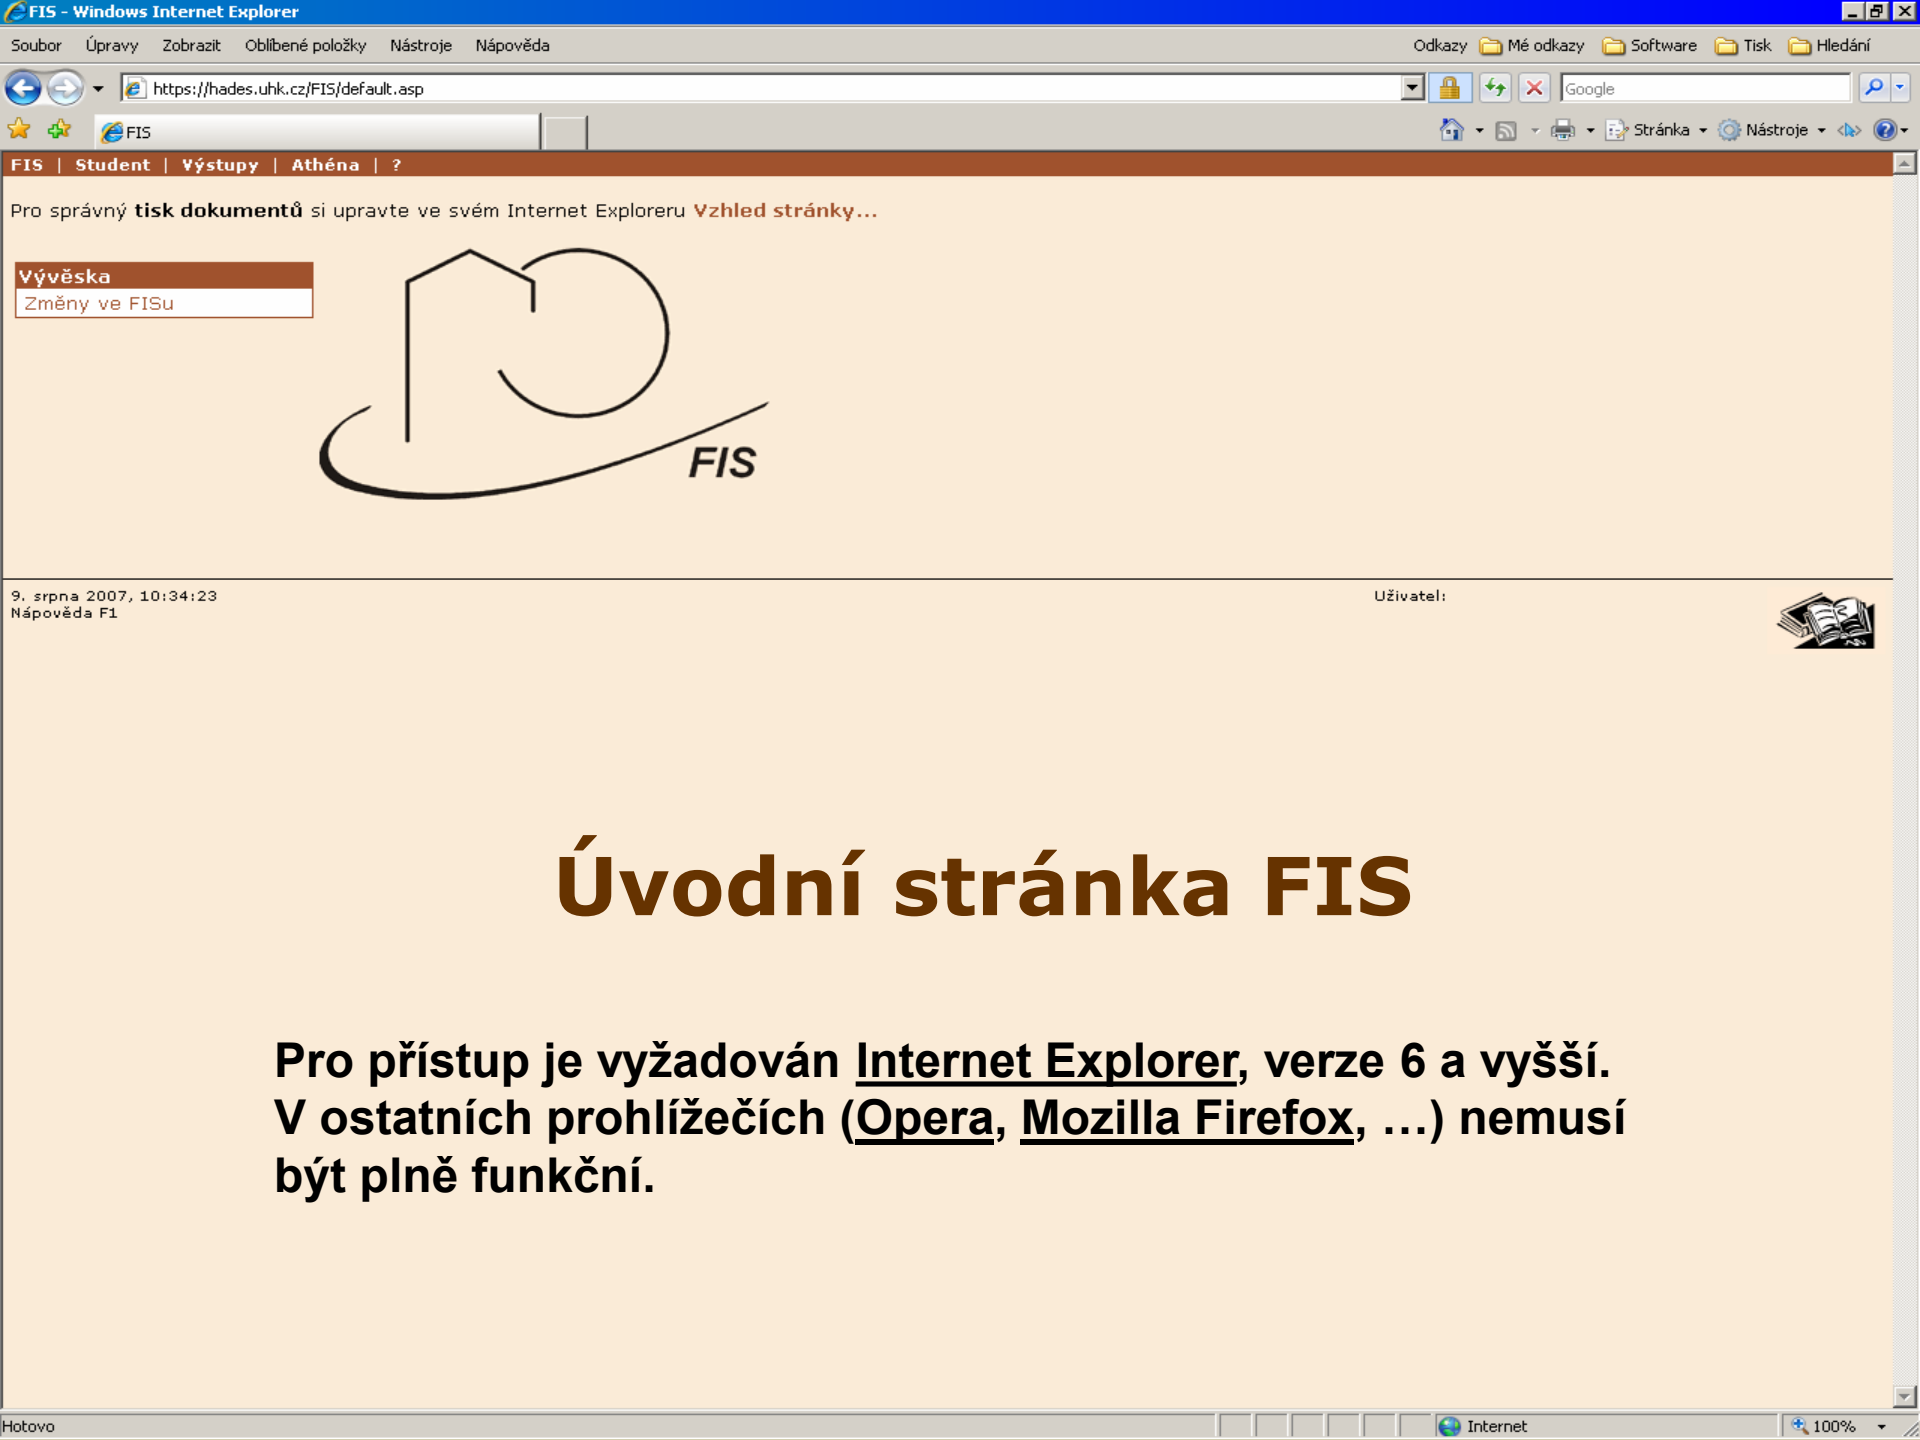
FIS - Windows Internet Explorer

Soubor Úpravy Zobrazit Oblíbené položky Nástroje Nápověda

Odkazy Mé odkazy Software Tisk Hledání

https://hades.uhk.cz/FIS/default.asp

Google

FIS

Stránka Nástroje

FIS | Student | Výstupy | Athéna | ?

Pro správný tisk dokumentů si upravte ve svém Internet Exploreru Vzhled stránky...

Vývěska
Změny ve FISu

FIS

9. srpna 2007, 10:34:23
Nápověda F1

Uživatel:

Úvodní stránka FIS

Pro přístup je vyžadován Internet Explorer, verze 6 a vyšší. V ostatních prohlížečích (Opera, Mozilla Firefox, ...) nemusí být plně funkční.

Hotovo

Internet

100%